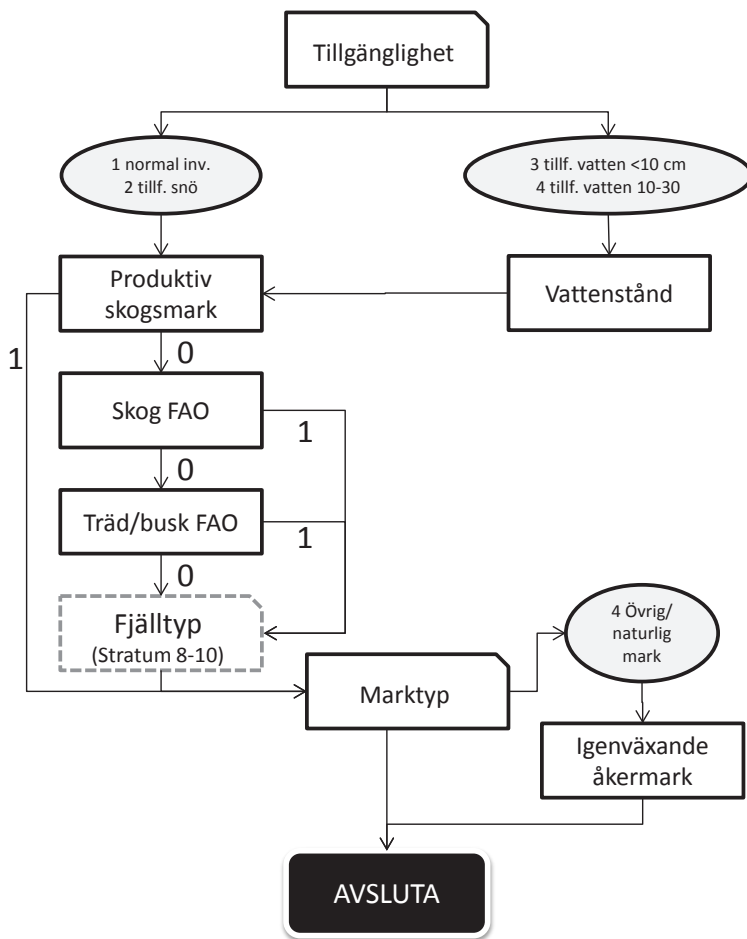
Tillgänglighet

1 normal inv.
2 tillf. snö

3 tillf. vatten <10 cm
4 tillf. vatten 10-30

Produktiv skogsmark

Vattenstånd

1

0

Skog FAO

1

0

Träd/busk FAO

1

0

Fjälltyp
(Stratum 8-10)

4 Övrig/ naturlig mark

Marktyp

Igenväxande åkermark

AVSLUTA